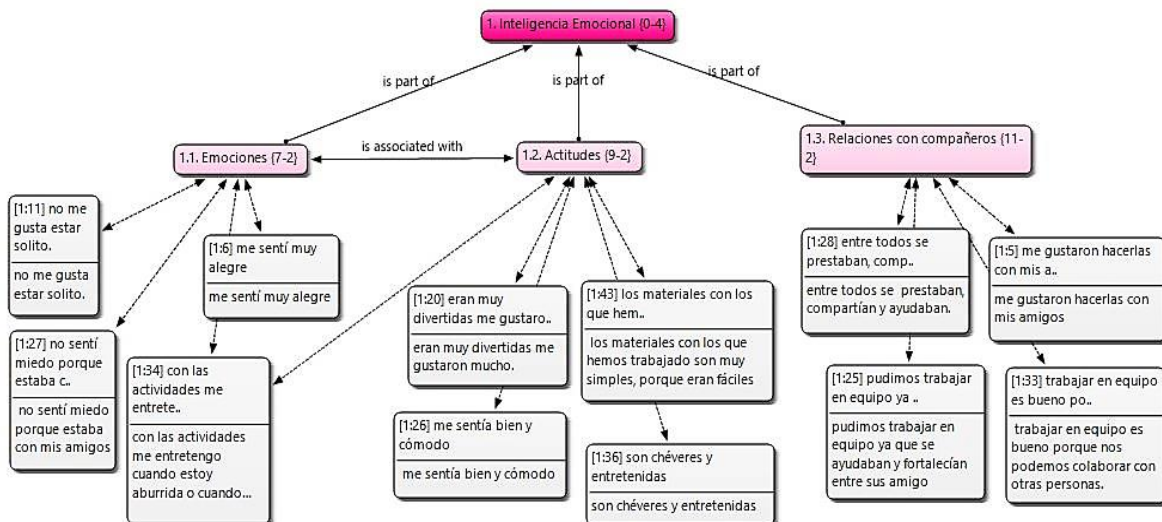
1. Inteligencia Emocional {0-4}

is part of

is part of

is part of

1.1. Emociones {7-2}

is associated with

1.2. Actitudes {9-2}

1.3. Relaciones con compañeros {11-2}

[1:11] no me gusta estar solito.

no me gusta estar solito.

[1:6] me sentí muy alegre

me sentí muy alegre

[1:27] no sentí miedo porque estaba c..

no sentí miedo porque estaba con mis amigos

[1:34] con las actividades me entrete..

con las actividades me entretengo cuando estoy aburrida o cuando...

[1:20] eran muy divertidas me gustaro..

eran muy divertidas me gustaron mucho.

[1:26] me sentía bien y cómodo

me sentía bien y cómodo

[1:43] los materiales con los que hem..

los materiales con los que hemos trabajado son muy simples, porque eran fáciles

[1:36] son chéveres y entretenidas

son chéveres y entretenidas

[1:28] entre todos se prestaban, comp..

entre todos se prestaban, compartían y ayudaban.

[1:5] me gustaron hacerlas con mis a..

me gustaron hacerlas con mis amigos

[1:25] pudimos trabajar en equipo ya ..

pudimos trabajar en equipo ya que se ayudaban y fortalecían entre sus amigo

[1:33] trabajar en equipo es bueno po..

trabajar en equipo es bueno porque nos podemos colaborar con otras personas.